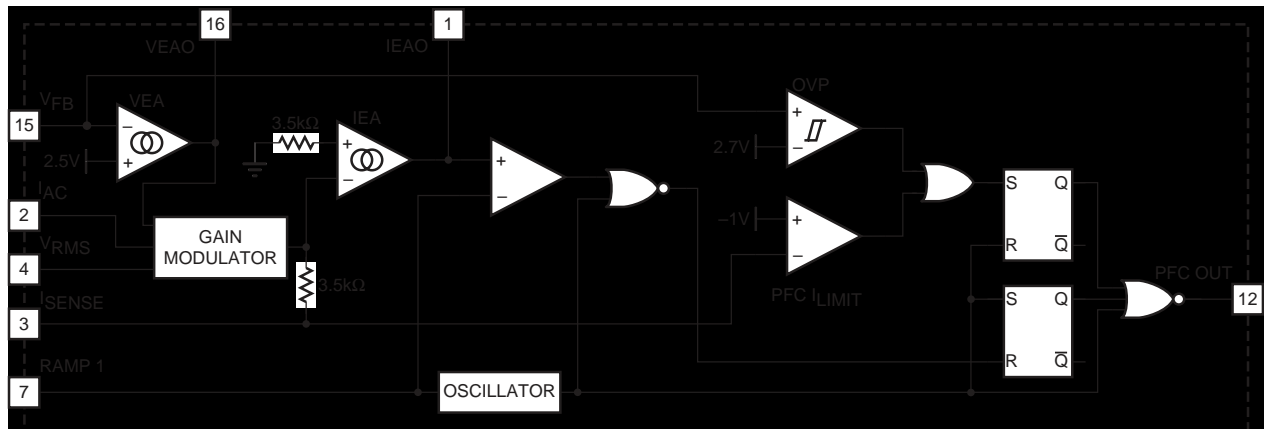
16

1

VEAO

IEAO

$V_{FB}$

VEA

15

−

+

2.5V

3.5kΩ

IEA

+

−

+

−

OVP

+

−

2.7V

$I_{AC}$

2

GAIN MODULATOR

$V_{RMS}$

4

3.5kΩ

−1V

+

−

S

Q

R

$\overline{Q}$

PFC $I_{LIMIT}$

$I_{SENSE}$

3

S

Q

R

$\overline{Q}$

PFC OUT

12

RAMP 1

7

OSCILLATOR